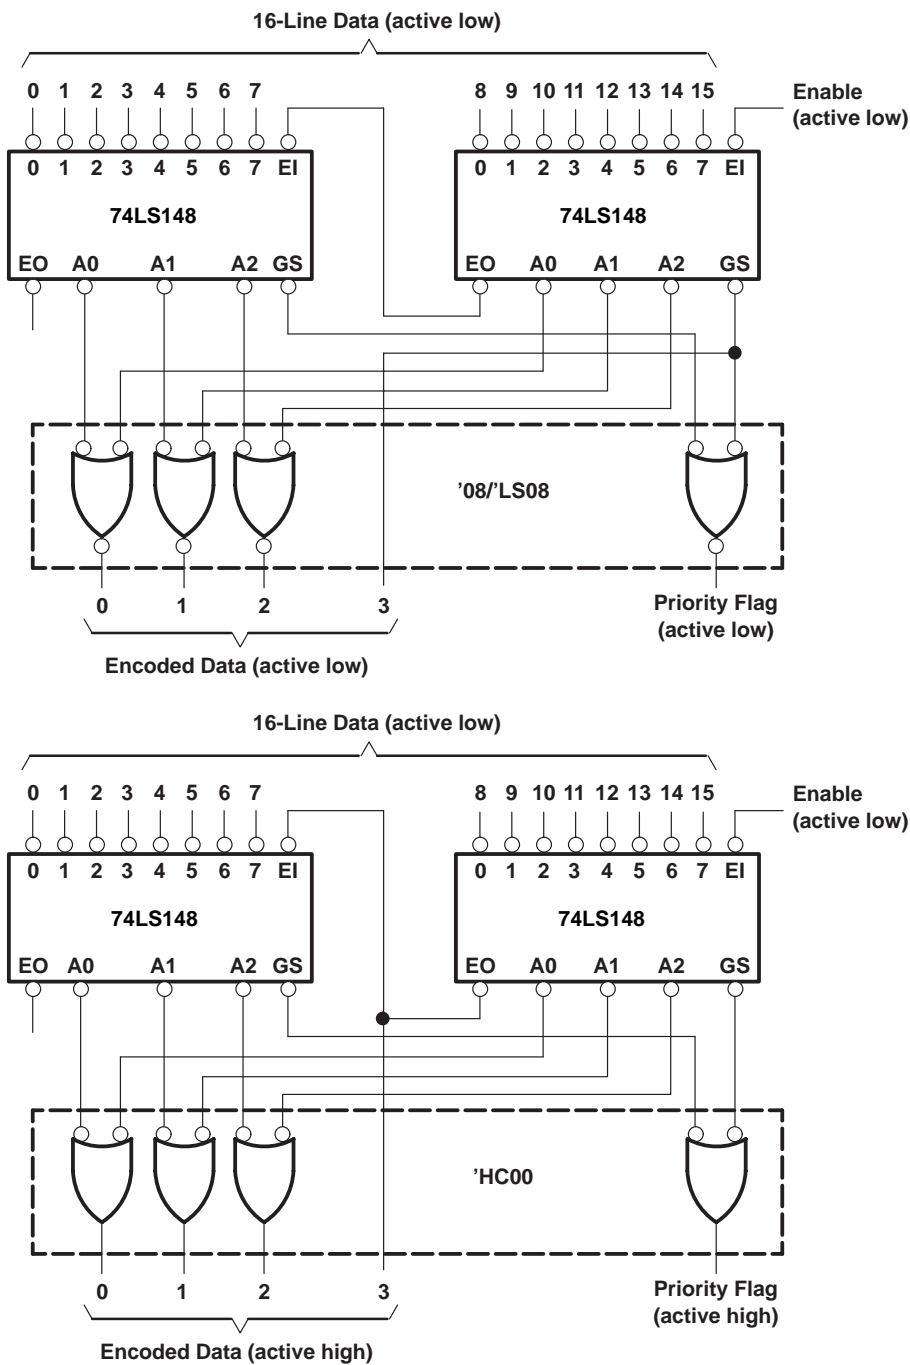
16-Line Data (active low)

0 1 2 3 4 5 6 7

8 9 10 11 12 13 14 15

Enable (active low)

0 1 2 3 4 5 6 7 EI

74LS148

EO A0 A1 A2 GS

0 1 2 3 4 5 6 7 EI

74LS148

EO A0 A1 A2 GS

’08/’LS08

0 1 2 3

Priority Flag (active low)

Encoded Data (active low)

16-Line Data (active low)

0 1 2 3 4 5 6 7

8 9 10 11 12 13 14 15

Enable (active low)

0 1 2 3 4 5 6 7 EI

74LS148

EO A0 A1 A2 GS

0 1 2 3 4 5 6 7 EI

74LS148

EO A0 A1 A2 GS

’HC00

0 1 2 3

Priority Flag (active high)

Encoded Data (active high)